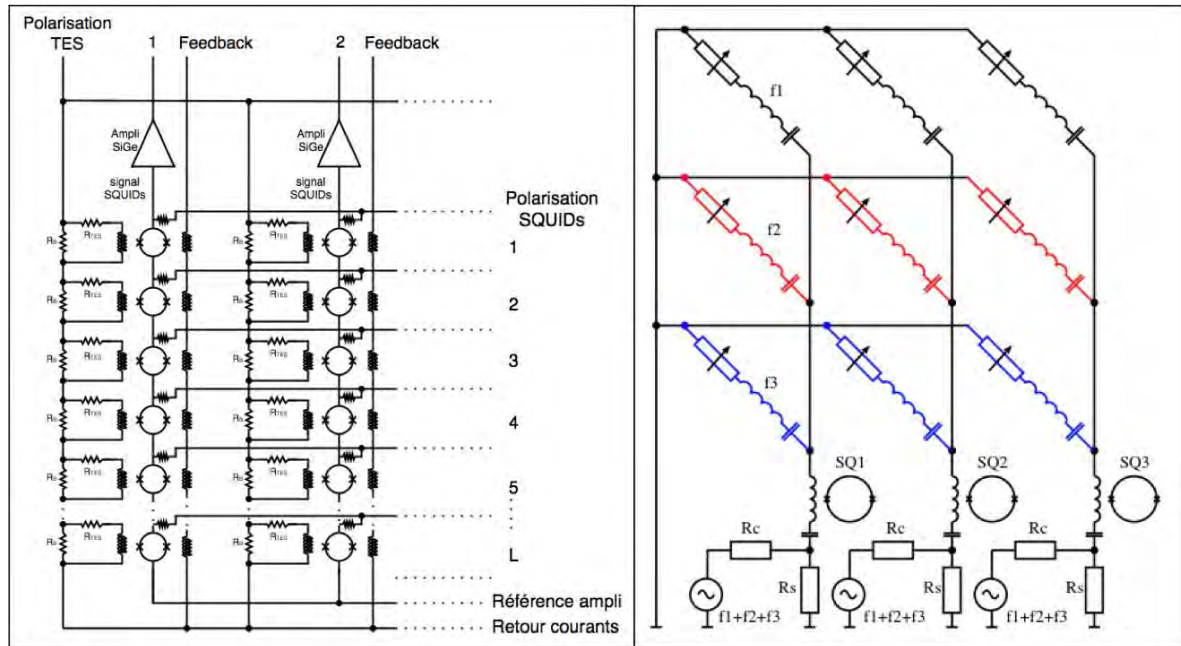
Polarisation TES

1 Feedback

2 Feedback

Ampli SiGe

signal SQUIDs

Ampli SiGe

signal SQUIDs

Polarisation SQUIDs

1

2

3

4

5

L

$R_S$ $R_{TES}$

Référence ampli

Retour courants

f1

f2

f3

SQ1

SQ2

SQ3

Rc

Rc

Rc

Rs

Rs

Rs

f1+f2+f3

f1+f2+f3

f1+f2+f3